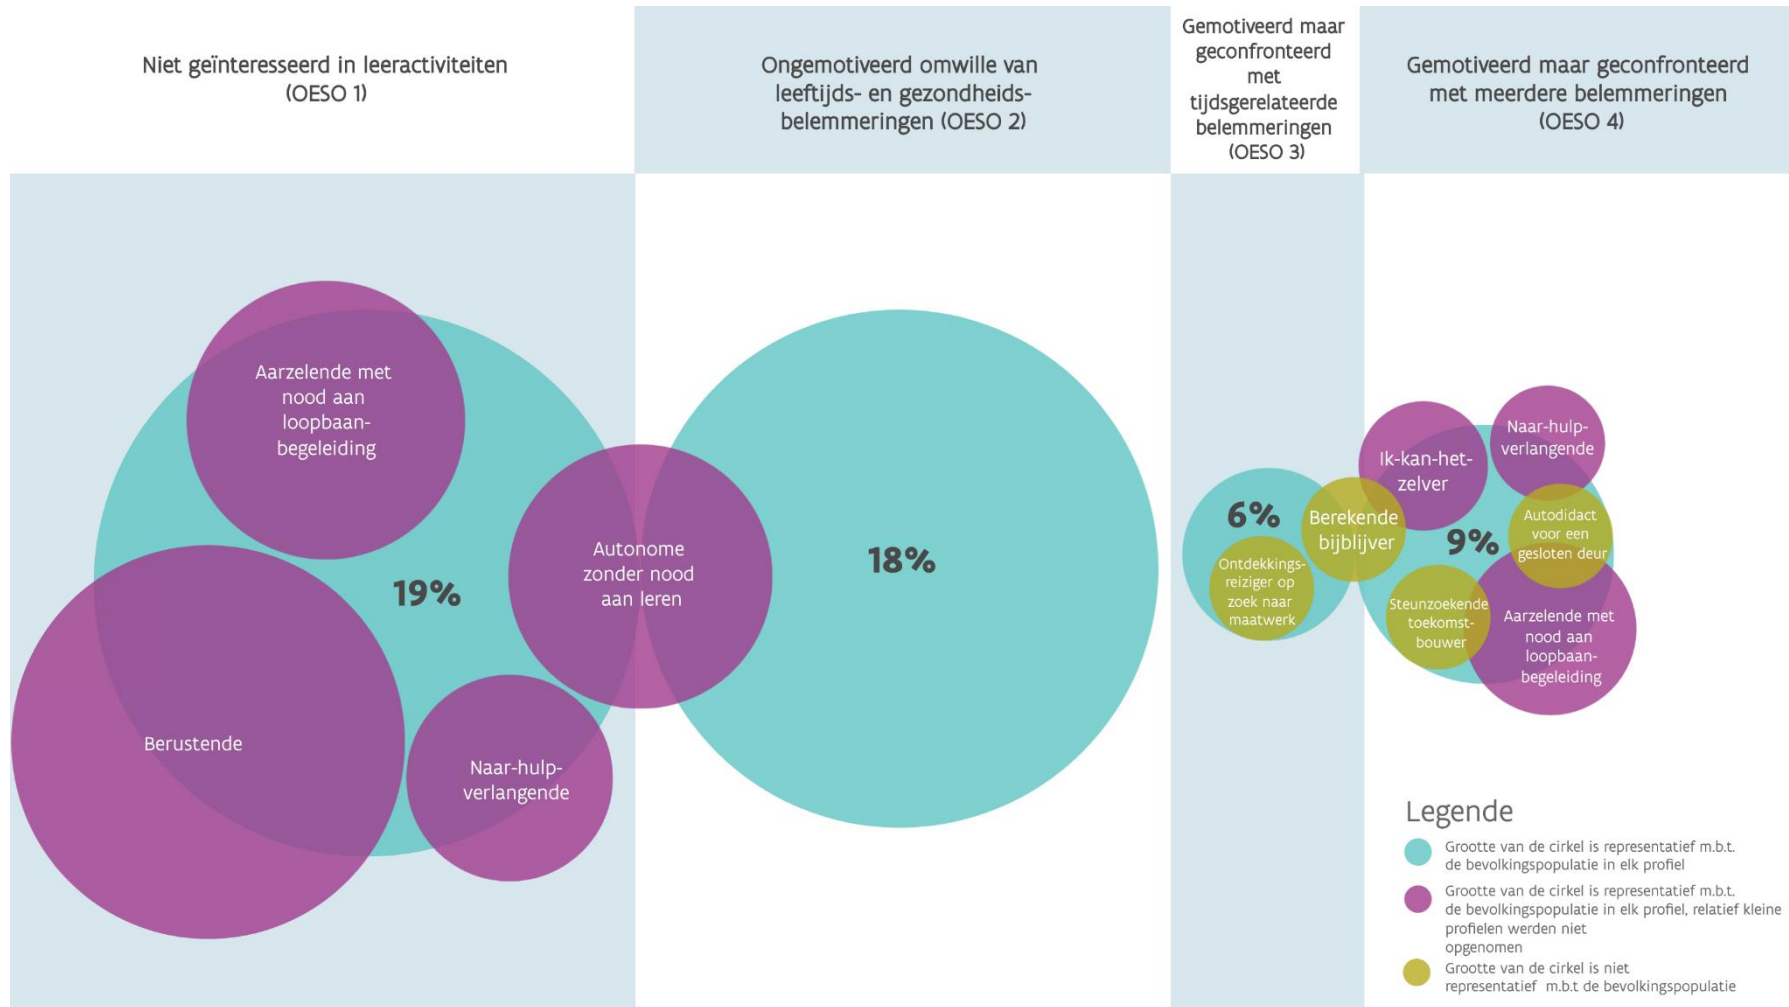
Niet geïnteresseerd in leeractiviteiten (OESO 1)

Ongemotiveerd omwille van leeftijds- en gezondheidsbelemmeringen (OESO 2)

Gemotiveerd maar geconfronteerd met tijdsgerelateerde belemmeringen (OESO 3)

Gemotiveerd maar geconfronteerd met meerdere belemmeringen (OESO 4)

Aarzelende met nood aan loopbaanbegeleiding

19%

Autonome zonder nood aan leren

Berustende

Naar-hulpverlangende

18%

6%

Ontdekkingsreiziger op zoek naar maatwerk

Berekende bijblijver

Ik-kan-het-zelver

Naar-hulpverlangende

9%

Autodidact voor een gesloten deur

Steunzoekende toekomstbouwer

Aarzelende met nood aan loopbaanbegeleiding

Legende

Grootte van de cirkel is representatief m.b.t. de bevolkingspopulatie in elk profiel

Grootte van de cirkel is representatief m.b.t. de bevolkingspopulatie in elk profiel, relatief kleine profielen werden niet opgenomen

Grootte van de cirkel is niet representatief m.b.t de bevolkingspopulatie